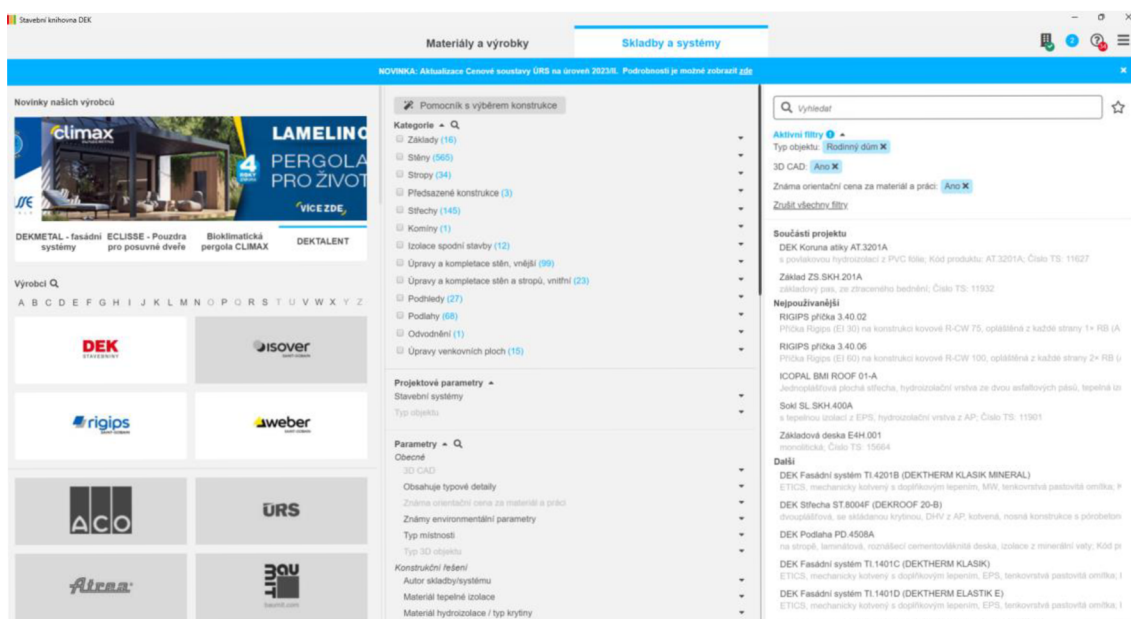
Stavební knihovna DEK

Materiály a výrobky
Skladby a systémy

NOVINKA: Aktualizace Cenové soustavy ÚRS na úroveň 2023/II. Podrobnosti je možné zobrazit zde

Novinky našich výrobců

climax
LAMELINC
PERGOLA
PRO ŽIVOT
4
VÍCE ZDE

DEKMETAL - fasádní systémy
ECLISSE - Pouzdra pro posuvné dveře
Bioklimatická pergola CLIMAX
DEKTALENT

Výrobci
A B C D E F G H I J K L M N O P Q R S T U V W X Y Z

DEK STAVEBNINY
ISOVER
rigips
weber
ACO
ÚRS
Atrea
BAUMIT
baumit.com

Pomocník s výběrem konstrukce

Kategorie
Základy (16)
Stěny (565)
Stropy (34)
Předsazené konstrukce (3)
Střechy (145)
Komíny (1)
Izolace spodní stavby (12)
Úpravy a kompletace stěn, vnější (99)
Úpravy a kompletace stěn a stropů, vnitřní (23)
Podhledy (27)
Podlahy (68)
Odvodnění (1)
Úpravy venkovních ploch (15)

Projektové parametry
Stavební systémy
Typ objektu

Parametry
Obecné
3D CAD
Obsahuje typové detaily
Známá orientační cena za materiál a práci
Známy environmentální parametry
Typ místnosti
Typ 3D objektu
Konstrukční řešení
Autor skladby/systému
Materiál tepelné izolace
Materiál hydroizolace / typ krytiny

Vyhledat

Aktivní filtry
Typ objektu: Rodinný dům
3D CAD: Ano
Známá orientační cena za materiál a práci: Ano
Zrušit všechny filtry

Součásti projektu
DEK Koruna atiky AT.3201A
s povlakovou hydroizolací z PVC fólie; Kód produktu: AT.3201A; Číslo TS: 11627
Základ ZS.SKH.201A
základový pas, ze ztraceného bednění; Číslo TS: 11932
Nejpoužívanější
RIGIPS příčka 3.40.02
Příčka Rigips (EI 30) na konstrukci kovové R-CW 75, opláštěná z každé strany 1× RB (A
RIGIPS příčka 3.40.06
Příčka Rigips (EI 60) na konstrukci kovové R-CW 100, opláštěná z každé strany 2× RB (
ICOPAL BMI ROOF 01-A
Jednoplášťová plochá střecha, hydroizolační vrstva ze dvou asfaltových pásů, tepelná iz
Sokl SL.SKH.400A
s tepelnou izolací z EPS; hydroizolační vrstva z AP; Číslo TS: 11901
Základová deska E4H.001
monolitická; Číslo TS: 15664
Další
DEK Fasádní systém TI.4201B (DEKTHERM KLASIK MINERAL)
ETICS, mechanicky kotvený s doplňkovým lepením, MW, tenkovrstvá pastovitá omítka; K
DEK Střecha ST.8004F (DEKROOF 20-B)
dvouplášťová, se skládanou krytinou, DHV z AP, kotvená, nosná konstrukce s pórobeton
DEK Podlaha PD.4508A
na stropě, lamelová, roznášecí cementovláknitá deska, izolace z minerální vaty; Kód pr
DEK Fasádní systém TI.1401C (DEKTHERM KLASIK)
ETICS, mechanicky kotvený s doplňkovým lepením, EPS, tenkovrstvá pastovitá omítka; K
DEK Fasádní systém TI.1401D (DEKTHERM ELASTIK E)
ETICS, mechanicky kotvený s doplňkovým lepením, EPS, tenkovrstvá pastovitá omítka; K